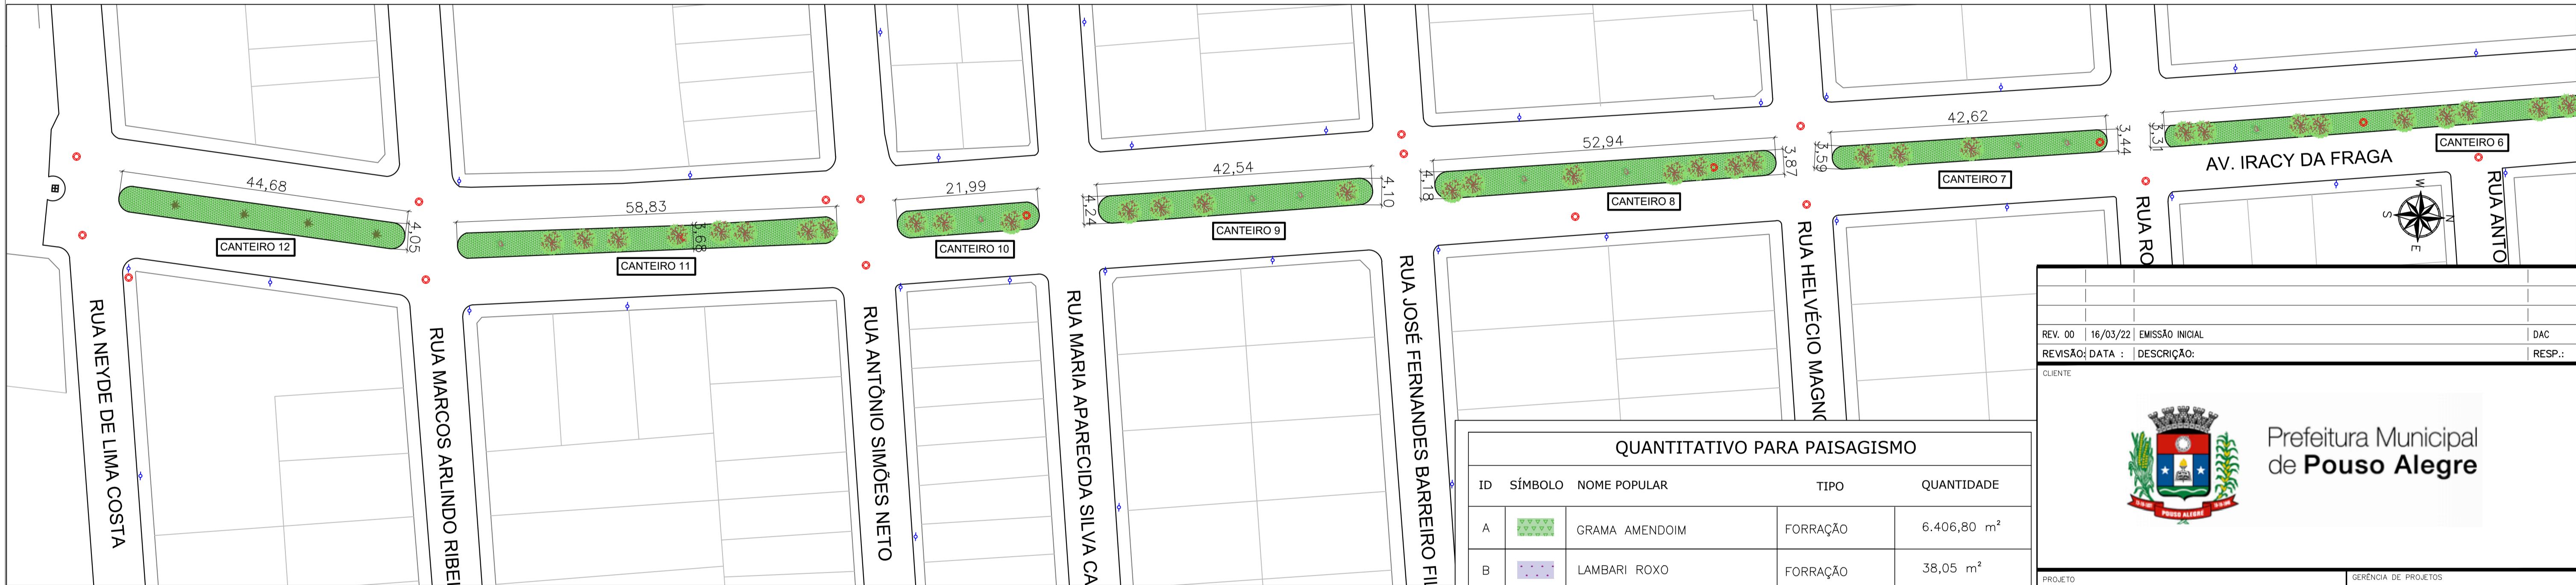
44,68
CANTEIRO 12
4,05
58,83
3,68
CANTEIRO 11
21,99
CANTEIRO 10
42,54
4,24
4,10
CANTEIRO 9
52,94
4,18
3,87
CANTEIRO 8
42,62
3,59
3,44
CANTEIRO 7
3,31
CANTEIRO 6
AV. IRACY DA FRAGA
RUA NEYDE DE LIMA COSTA
RUA MARCOS ARLINDO RIBEI
RUA ANTÔNIO SIMÕES NETO
RUA MARIA APARECIDA SILVA CA
RUA JOSÉ FERNANDES BARREIRO FI
RUA HELVÉCIO MAGNO
RUA RO
RUA ANTO
N
S
E
W

QUANTITATIVO PARA PAISAGISMO

| ID | SÍMBOLO | NOME POPULAR | TIPO | QUANTIDADE |
|---|---|---|---|---|
| A | | GRAMA AMENDOIM | FORRAÇÃO | 6.406,80 m² |
| B | | LAMBARI ROXO | FORRAÇÃO | 38,05 m² |

REV. 00 | 16/03/22 | EMISSÃO INICIAL | DAC
REVISÃO | DATA : | DESCRIÇÃO: | RESP.:
CLIENTE
POUSO ALEGRE
Prefeitura Municipal
de Pouso Alegre
PROJETO
GERÊNCIA DE PROJETOS